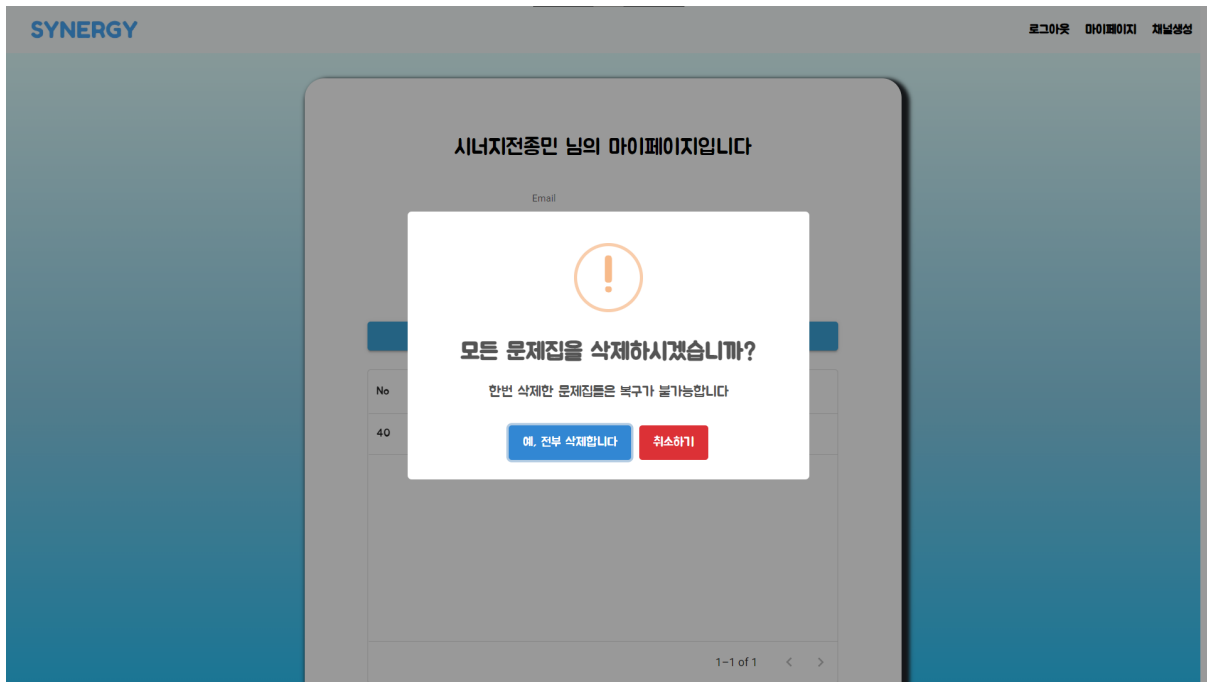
SYNERGY

로그아웃 마이페이지 채널생성

시너지전종민 님의 마이페이지입니다

Email

!

모든 문제집을 삭제하시겠습니까?

한번 삭제한 문제집들은 복구가 불가능합니다

예, 전부 삭제합니다 취소하기

No

40

1–1 of 1 < >